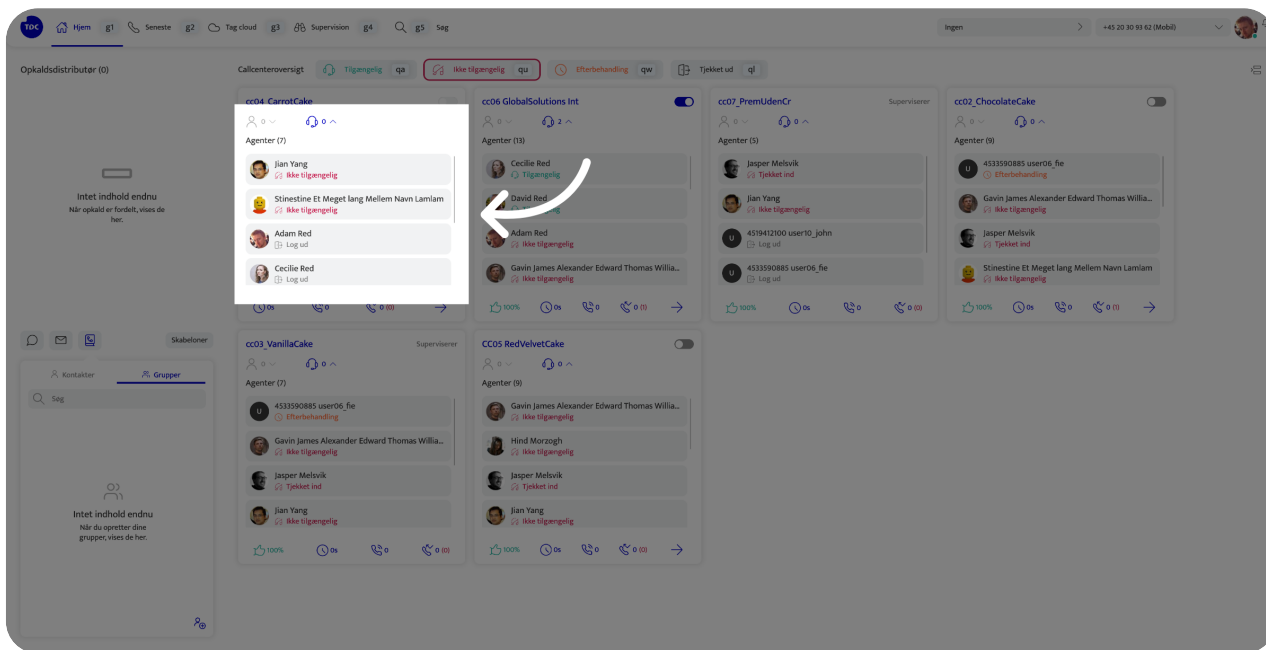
TDC Hjem g1 Seneste g2 Tag cloud g3 Supervision g4 g5 Søg

Ingen

+45 20 30 93 62 (Mobil)

Opkaldsdistributør (0)

Callcenteroversigt Tilgængelig qa Ikke tilgængelig qu Efterbehandling qw Tjekket ud ql

Intet indhold endnu
Når opkald er fordelt, vises de her.

cc04_CarrotCake
0 0
Agenter (7)
Jian Yang
Ikke tilgængelig
Stinestine Et Meget lang Mellem Navn Lamlam
Ikke tilgængelig
Adam Red
Log ud
Cecilie Red
Log ud
0s 0 0 (0)

cc06 GlobalSolutions Int
0 2
Agenter (13)
Cecilie Red
Tilgængelig
David Red
Adam Red
Ikke tilgængelig
Gavin James Alexander Edward Thomas Willia...
Ikke tilgængelig
100% 0s 0 0 (1)

cc07_PremUdenCr
Superviserer
0 0
Agenter (5)
Jasper Melsvik
Tjekket ind
Jian Yang
Ikke tilgængelig
4519412100 user10_john
Log ud
4533590885 user06_fie
Log ud
100% 0s 0 0 (0)

cc02_ChocolateCake
0 0
Agenter (9)
4533590885 user06_fie
Efterbehandling
Gavin James Alexander Edward Thomas Willia...
Ikke tilgængelig
Jasper Melsvik
Tjekket ind
Stinestine Et Meget lang Mellem Navn Lamlam
Ikke tilgængelig
100% 0s 0 0 (1)

Skabeloner

Kontakter Grupper
Søg

Intet indhold endnu
Når du opretter dine grupper, vises de her.

cc03_VanillaCake
Superviserer
0 0
Agenter (7)
4533590885 user06_fie
Efterbehandling
Gavin James Alexander Edward Thomas Willia...
Ikke tilgængelig
Jasper Melsvik
Tjekket ind
Jian Yang
Ikke tilgængelig
100% 0s 0 0 (0)

CC05 RedVelvetCake
0 0
Agenter (9)
Gavin James Alexander Edward Thomas Willia...
Ikke tilgængelig
Hind Morzogh
Ikke tilgængelig
Jasper Melsvik
Tjekket ind
Jian Yang
Ikke tilgængelig
100% 0s 0 0 (0)